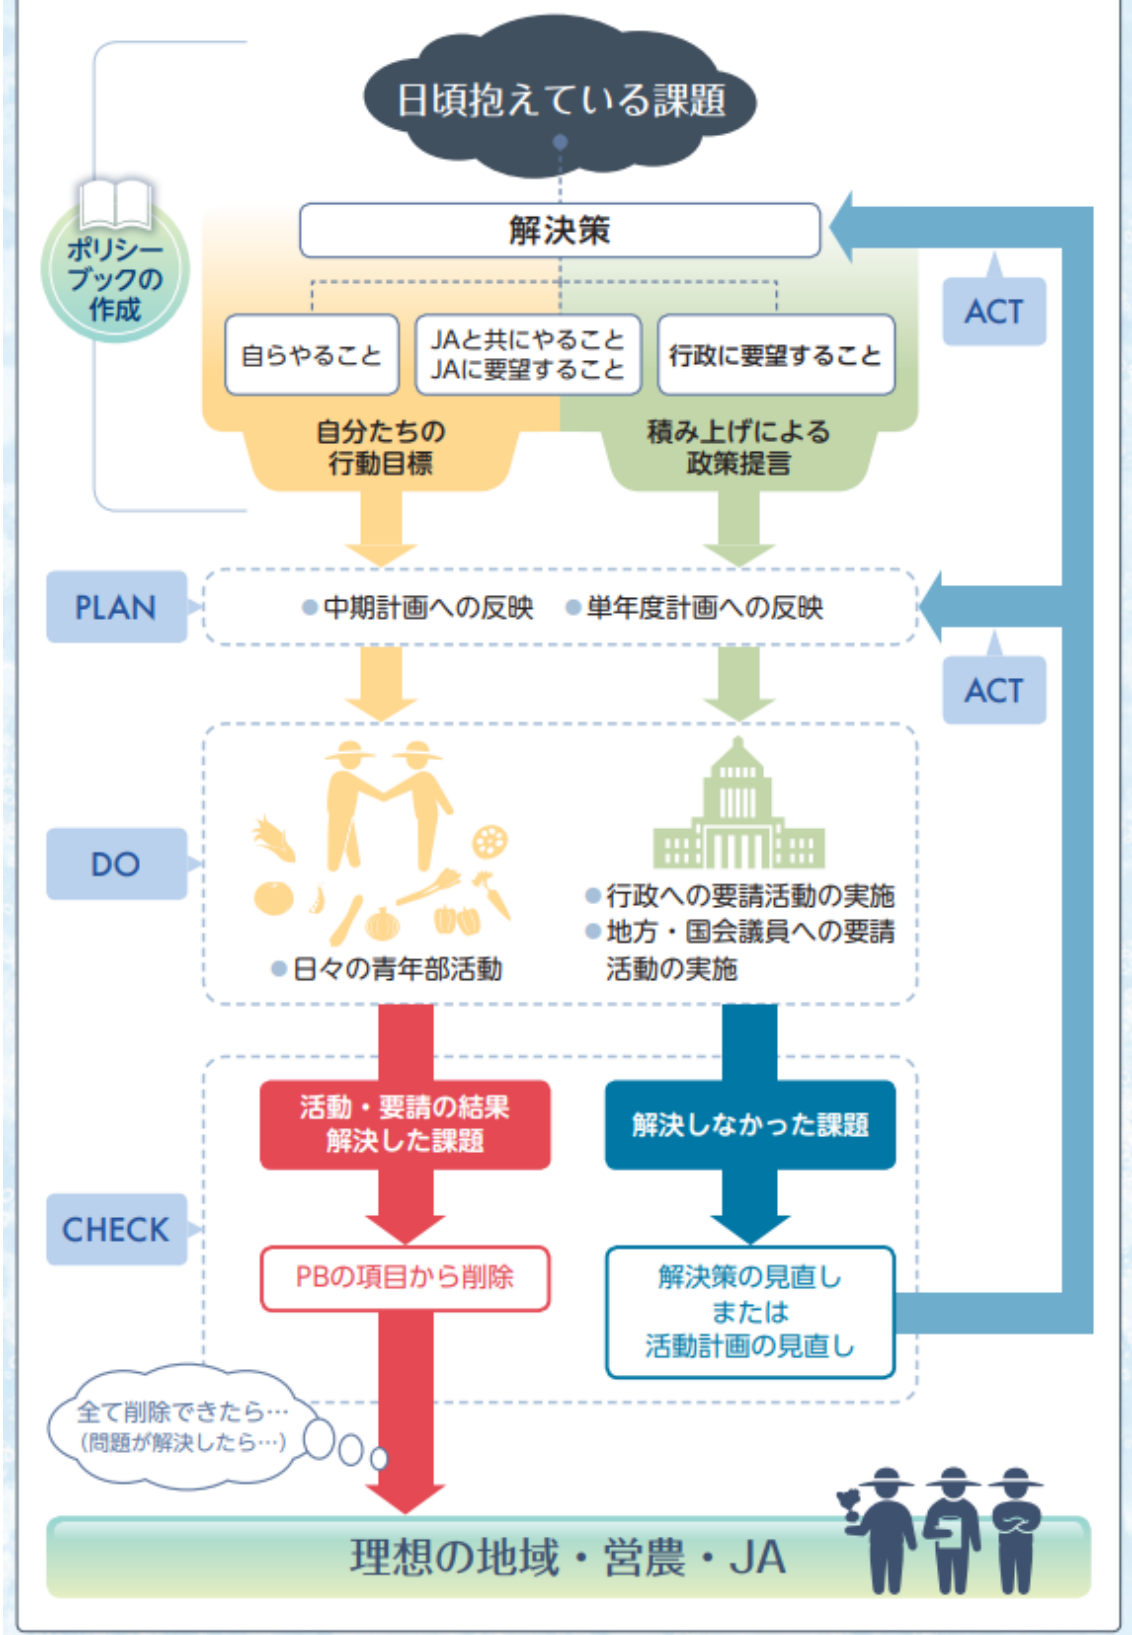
日頃抱えている課題

ポリシーブックの作成

解決策

ACT

自らやること

JAと共にやること
JAに要望すること

行政に要望すること

自分たちの行動目標

積み上げによる政策提言

PLAN

●中期計画への反映 ●単年度計画への反映

ACT

DO

●行政への要請活動の実施
●地方・国会議員への要請活動の実施

●日々の青年部活動

活動・要請の結果解決した課題

解決しなかった課題

CHECK

PBの項目から削除

解決策の見直し
または
活動計画の見直し

全て削除できたら…
(問題が解決したら…)

理想の地域・営農・JA